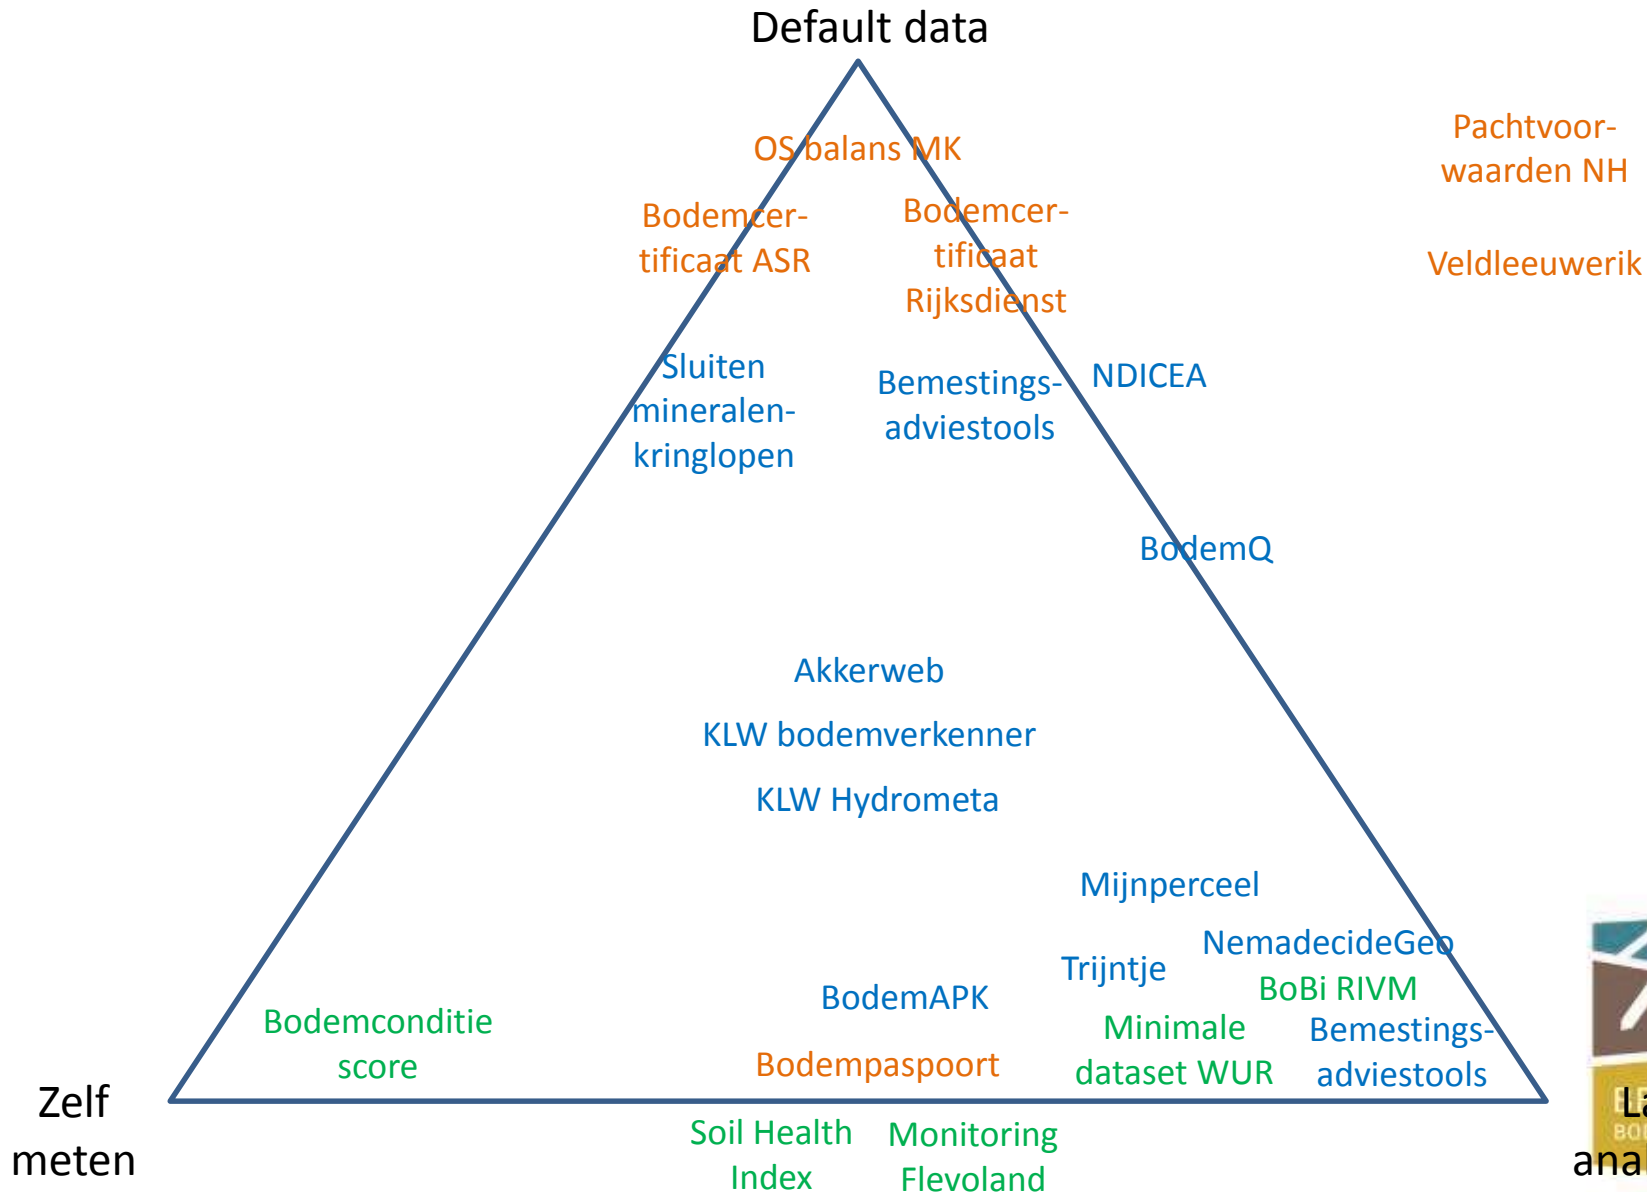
Default data

OS balans MK

Bodemcertificaat ASR

Bodemcertificaat Rijksdienst

Pachtvoorwaarden NH

Veldleeuwerik

Sluiten mineralenkringlopen

Bemestingsadviestools

NDICEA

BodemQ

Akkerweb

KLW bodemverkenner

KLW Hydrometa

Mijnperceel

NemadecideGeo

Trijntje

BoBi RIVM

BodemAPK

Minimale dataset WUR

Bemestingsadviestools

Bodemconditie score

Bodempaspoort

Zelf meten

Soil Health Index

Monitoring Flevoland

La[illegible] ana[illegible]